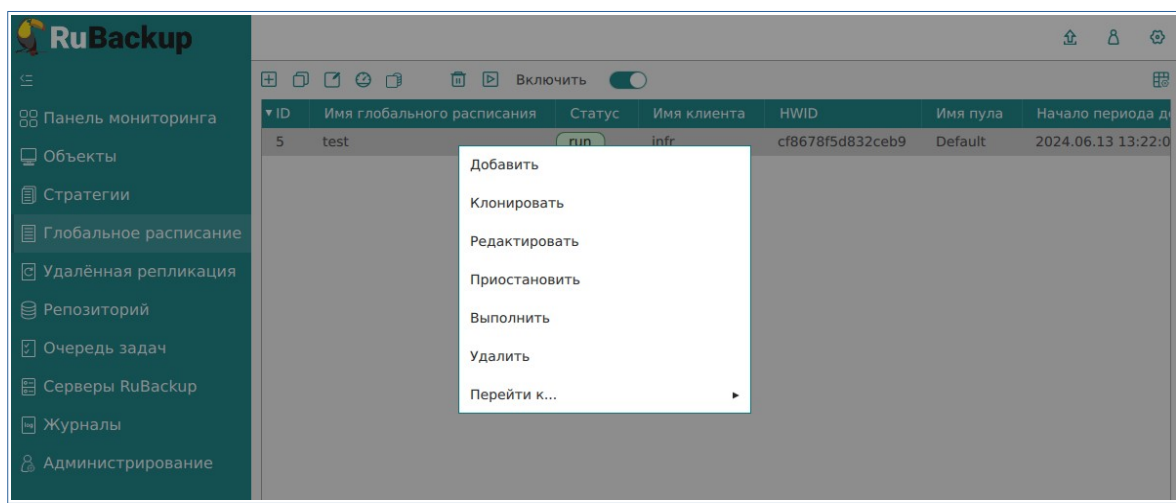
RuBackup

Включить

Панель мониторинга
Объекты
Стратегии
Глобальное расписание
Удалённая репликация
Репозиторий
Очередь задач
Серверы RuBackup
Журналы
Администрирование

| ID | Имя глобального расписания | Статус | Имя клиента | HWID | Имя пула | Начало периода д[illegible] |
|---|---|---|---|---|---|---|
| 5 | test | run | infr | cf8678f5d832ceb9 | Default | 2024.06.13 13:22:0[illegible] |

Добавить
Клонировать
Редактировать
Приостановить
Выполнить
Удалить
Перейти к...